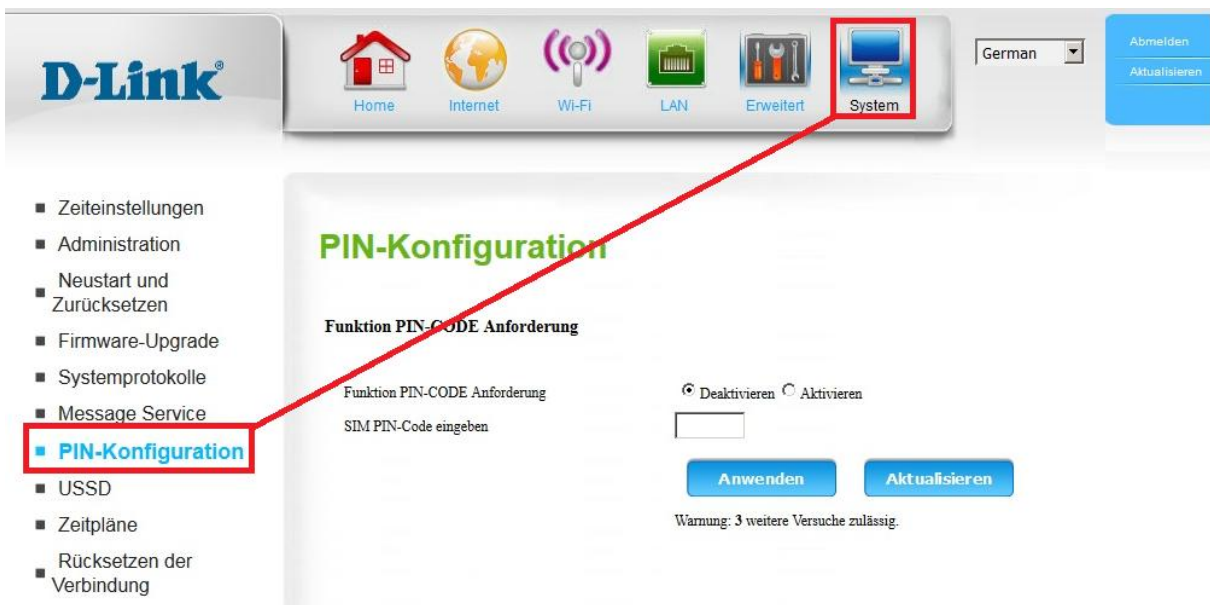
D-Link

Home Internet Wi-Fi LAN Erweitert System

German

Abmelden
Aktualisieren

- Zeiteinstellungen
- Administration
- Neustart und Zurücksetzen
- Firmware-Upgrade
- Systemprotokolle
- Message Service
- PIN-Konfiguration
- USSD
- Zeitpläne
- Rücksetzen der Verbindung

PIN-Konfiguration

Funktion PIN-CODE Anforderung

Funktion PIN-CODE Anforderung Deaktivieren Aktivieren
SIM PIN-Code eingeben

Anwenden Aktualisieren

Warnung: 3 weitere Versuche zulässig.